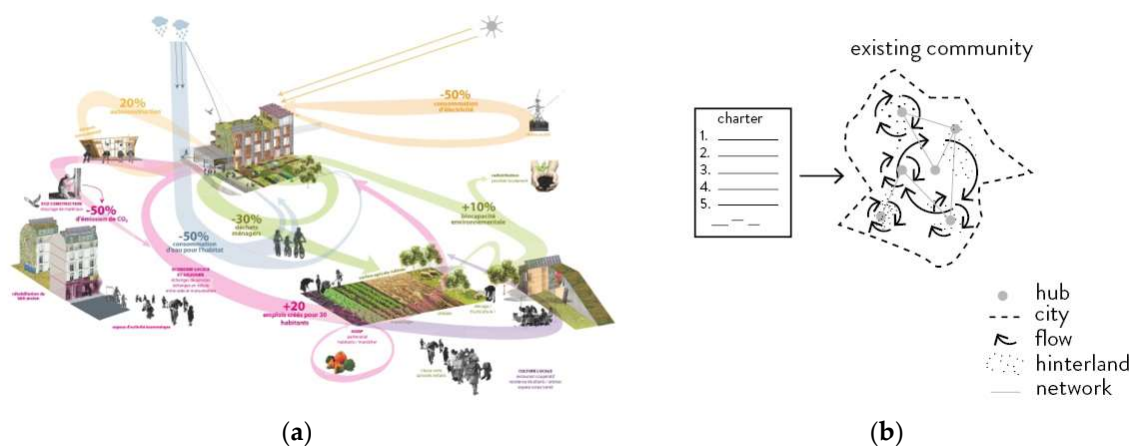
20%

-50%
consommation d'électricité

-30%
déchets ménagers

-50%
consommation d'eau pour l'habitat

-50%
d'émission de $CO_2$

+10%
biocapacité environnementale

+20
emplois créés pour 30 habitants

existing community

charter
1.
2.
3.
4.
5.

hub
city
flow
hinterland
network

(a)

(b)